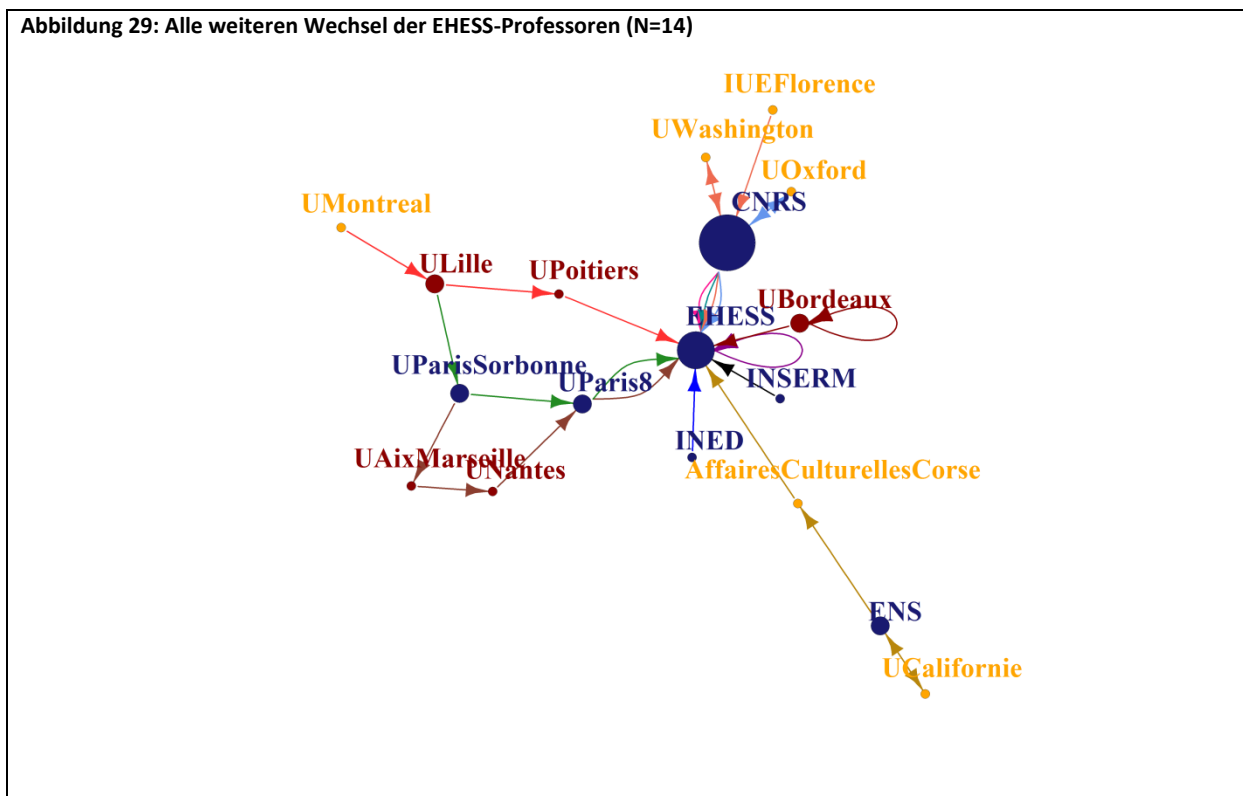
Abbildung 29: Alle weiteren Wechsel der EHESS-Professoren (N=14)

IUEFlorence
UWashington
UOxford
CNRS
UMontreal
ULille
UPoitiers
UBordeaux
EHESS
UParisSorbonne
UParis8
INSERM
INED
UAixMarseille
UNantes
AffairesCulturellesCorse
ENS
UCalifornie